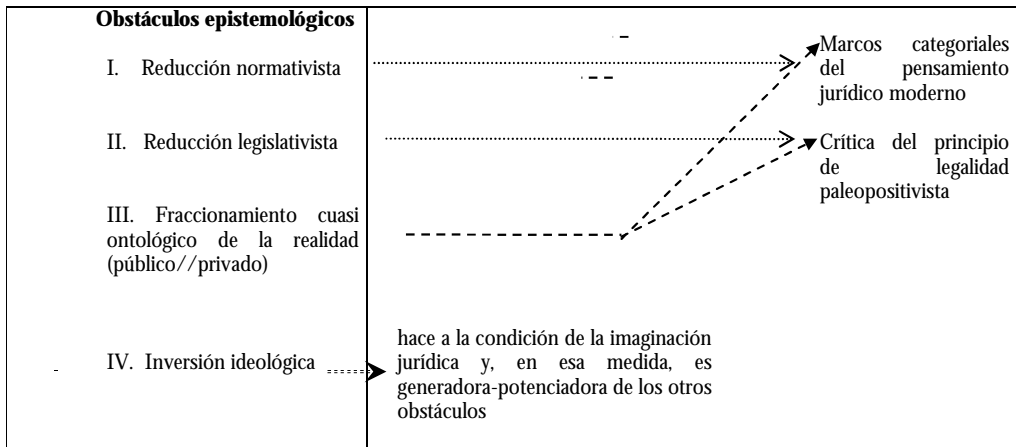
Obstáculos epistemológicos

I. Reducción normativista

II. Reducción legislativista

III. Fraccionamiento cuasi ontológico de la realidad (público//privado)

IV. Inversión ideológica

Marcos categoriales del pensamiento jurídico moderno

Crítica del principio de legalidad paleopositivista

hace a la condición de la imaginación jurídica y, en esa medida, es generadora-potenciadora de los otros obstáculos